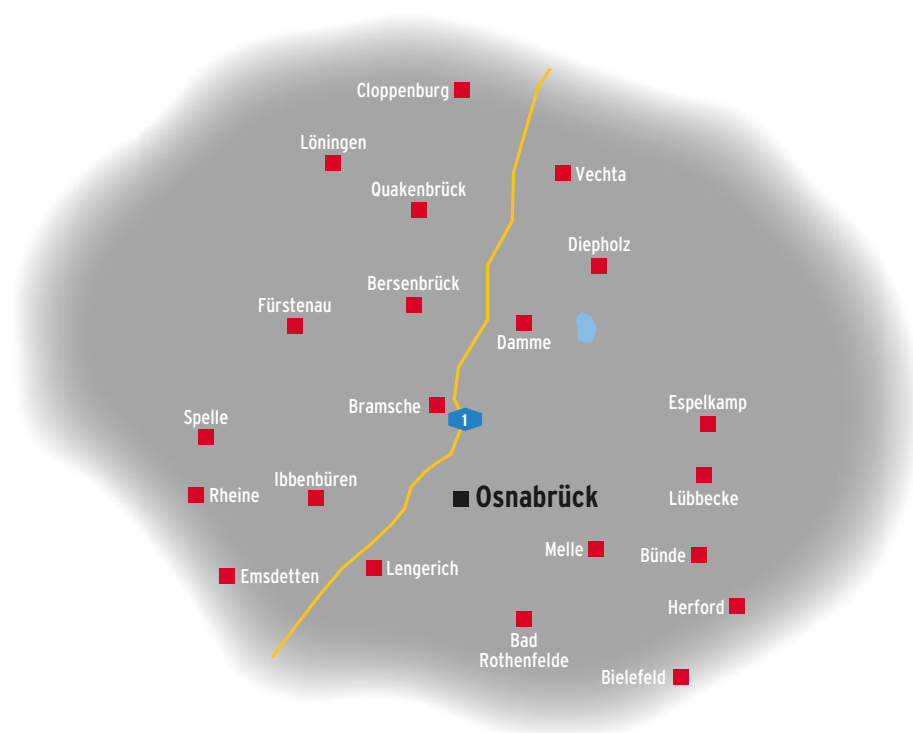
Cloppenburg

Löningen

Vechta

Quakenbrück

Diepholz

Bersenbrück

Fürstenau

Damme

Bramsche

1

Spelle

Espelkamp

Ibbenbüren

Rheine

Osnabrück

Lübbecke

Melle

Bünde

Emsdetten

Lengerich

Herford

Bad Rothenfelde

Bielefeld